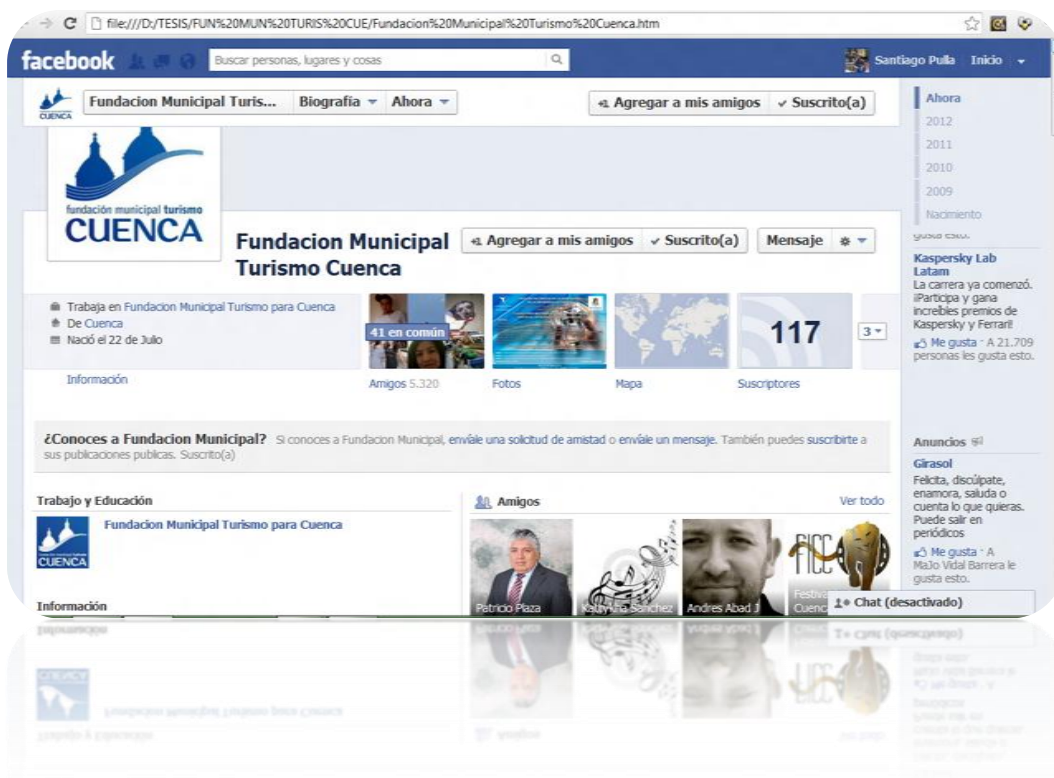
file:///D:/TESIS/FUN%20MUN%20TURIS%20CUE/Fundacion%20Municipal%20Turismo%20Cuenca.htm

facebook Buscar personas, lugares y cosas Santiago Pulla Inicio

CUENCA Fundacion Municipal Turis... Biografía Ahora

Agregar a mis amigos ✓ Suscrito(a)

Ahora
2012
2011
2010
2009
Nacimiento

fundación municipal turismo
CUENCA

Fundacion Municipal Turismo Cuenca

Agregar a mis amigos ✓ Suscrito(a) Mensaje

gusta esto.

Kaspersky Lab Latam
La carrera ya comenzó. ¡Participa y gana increíbles premios de Kaspersky y Ferrari!
Me gusta · A 21.709 personas les gusta esto.

Trabaja en Fundacion Municipal Turismo para Cuenca
De Cuenca
Nació el 22 de Julio

Información

41 en común
Amigos 5.320

Fotos

Mapa

117
Suscriptores

3

¿Conoces a Fundacion Municipal? Si conoces a Fundacion Municipal, envíale una solicitud de amistad o envíale un mensaje. También puedes suscribirte a sus publicaciones publicas. Suscrito(a)

Anuncios

Girasol
Felicita, discúlpate, enamora, saluda o cuenta lo que quieras. Puede salir en periódicos
Me gusta · A Majo Vidal Barrera le gusta esto.

Trabajo y Educación

CUENCA Fundacion Municipal Turismo para Cuenca

Amigos Ver todo

Patricio Plaza
Katy Ina Sanchez
Andres Abad J
FICC
Festival Cuenc

Chat (desactivado)

Información